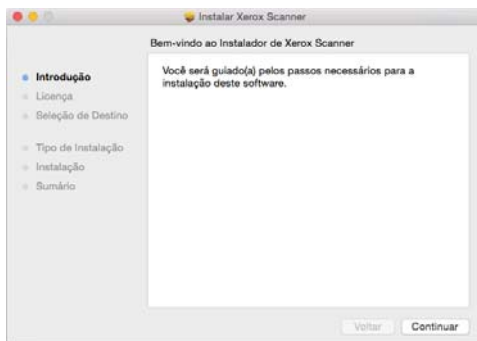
Instalar Xerox Scanner

Bem-vindo ao Instalador de Xerox Scanner

Introdução
Licença
Seleção de Destino
Tipo de Instalação
Instalação
Sumário

Você será guiado(a) pelos passos necessários para a instalação deste software.

Voltar
Continuar